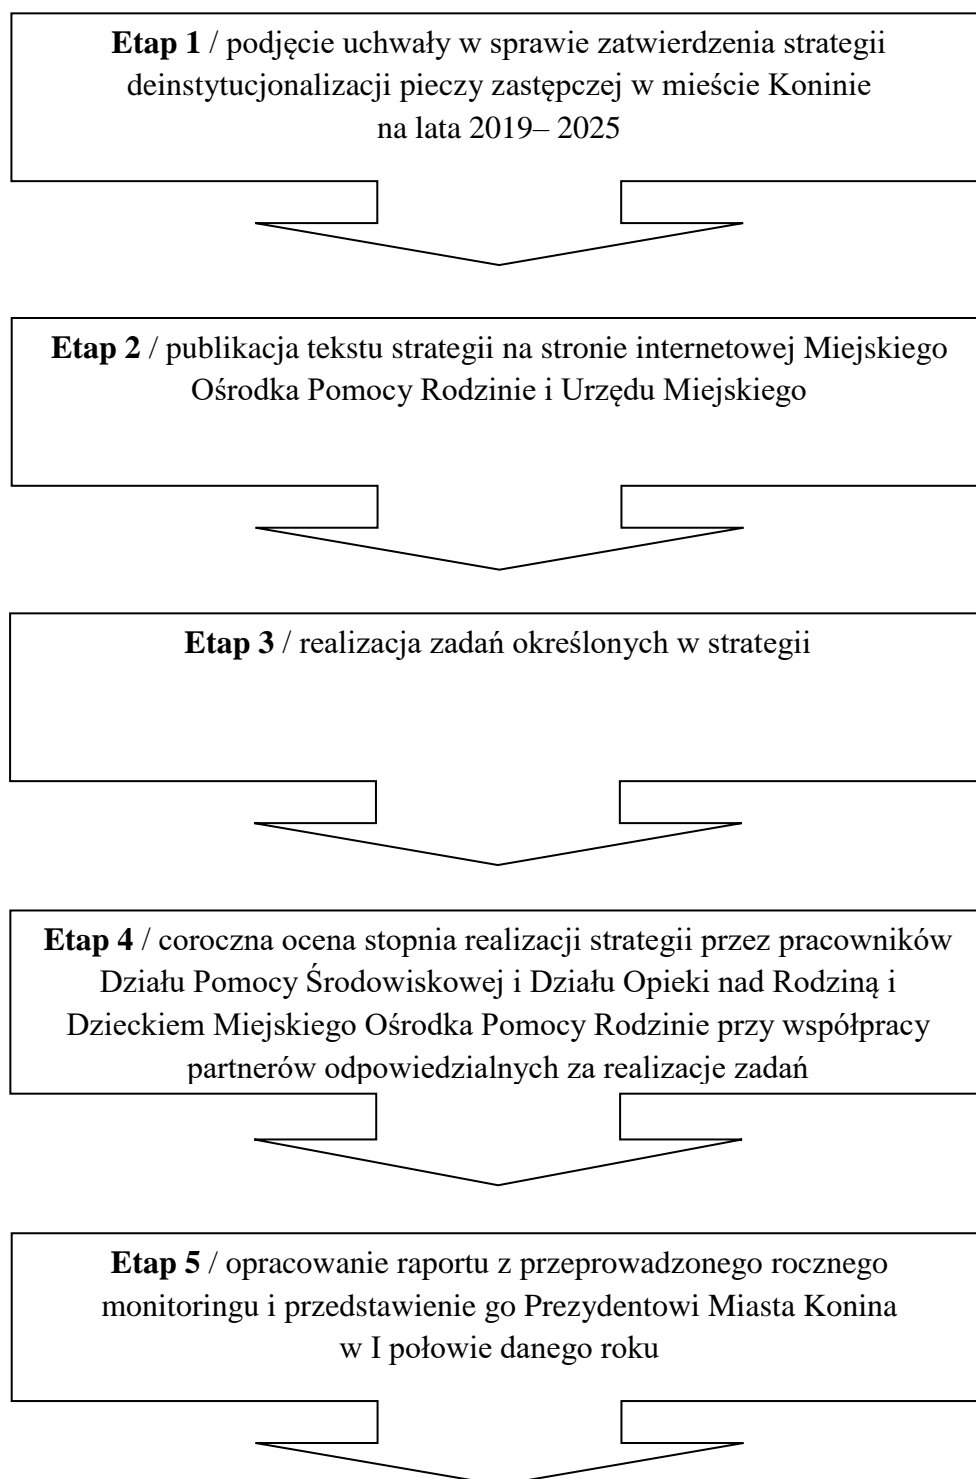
**Etap 1** / podjęcie uchwały w sprawie zatwierdzenia strategii deinstytucjonalizacji pieczy zastępczej w mieście Koninie na lata 2019– 2025

**Etap 2** / publikacja tekstu strategii na stronie internetowej Miejskiego Ośrodka Pomocy Rodzinie i Urzędu Miejskiego

**Etap 3** / realizacja zadań określonych w strategii

**Etap 4** / coroczna ocena stopnia realizacji strategii przez pracowników Działu Pomocy Środowiskowej i Działu Opieki nad Rodziną i Dzieckiem Miejskiego Ośrodka Pomocy Rodzinie przy współpracy partnerów odpowiedzialnych za realizacje zadań

**Etap 5** / opracowanie raportu z przeprowadzonego rocznego monitoringu i przedstawienie go Prezydentowi Miasta Konina w I połowie danego roku